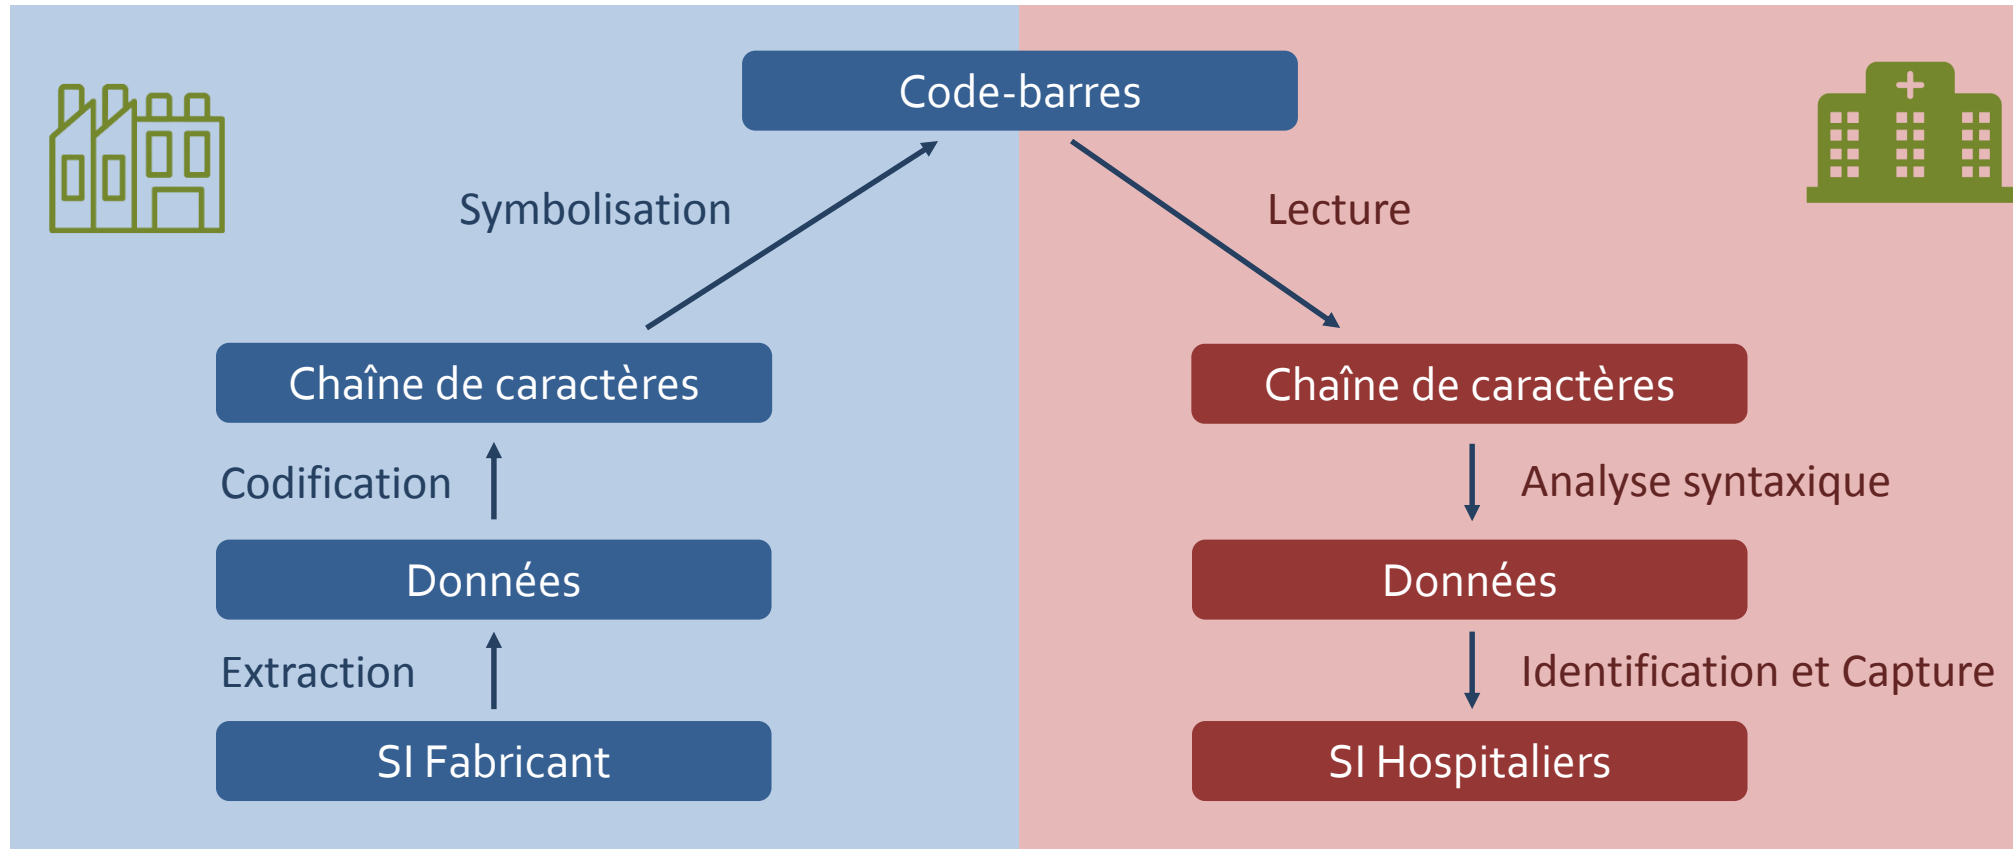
Code-barres

Symbolisation

Lecture

Chaîne de caractères

Chaîne de caractères

Codification

Analyse syntaxique

Données

Données

Extraction

Identification et Capture

SI Fabricant

SI Hospitaliers